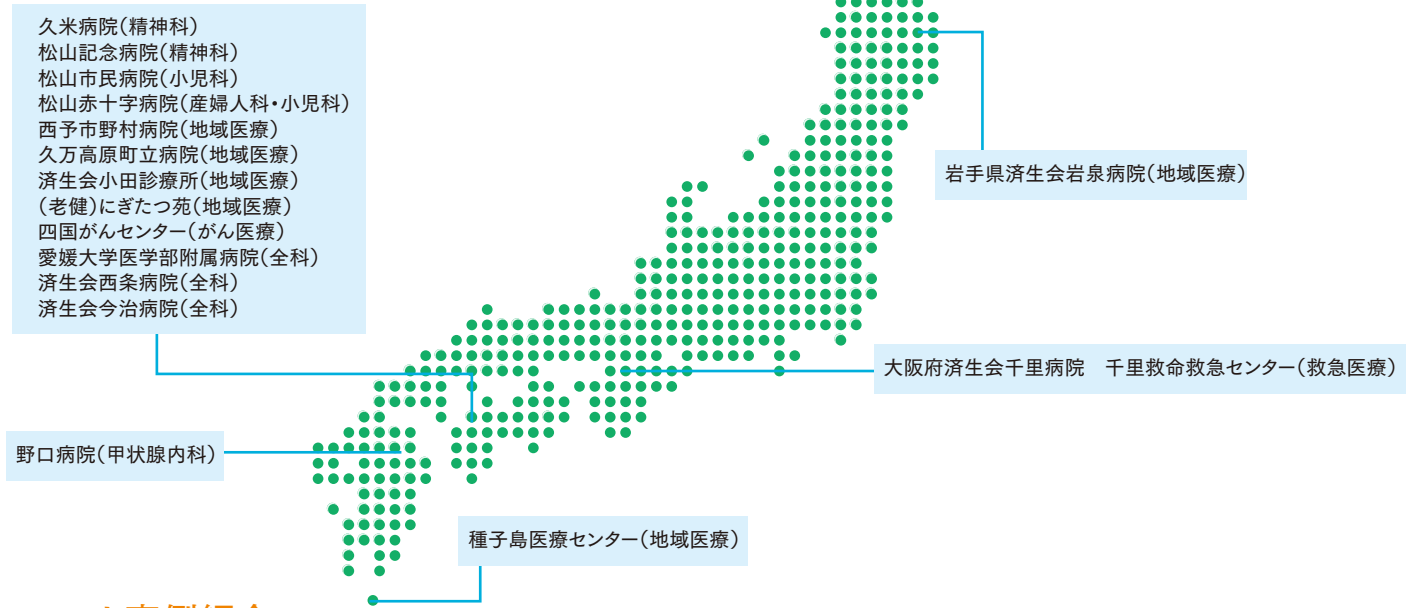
久米病院（精神科）
松山記念病院（精神科）
松山市民病院（小児科）
松山赤十字病院（産婦人科・小児科）
西予市野村病院（地域医療）
久万高原町立病院（地域医療）
済生会小田診療所（地域医療）
（老健）にぎたつ苑（地域医療）
四国がんセンター（がん医療）
愛媛大学医学部附属病院（全科）
済生会西条病院（全科）
済生会今治病院（全科）

岩手県済生会岩泉病院（地域医療）

大阪府済生会千里病院　千里救命救急センター（救急医療）

野口病院（甲状腺内科）

種子島医療センター（地域医療）

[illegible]